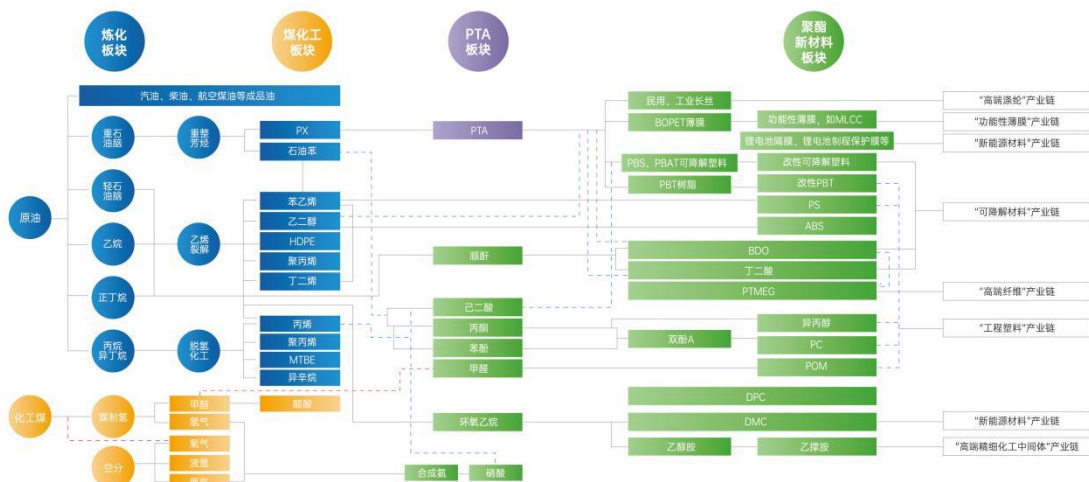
炼化板块

煤化工板块

PTA板块

聚酯新材料板块

汽油、柴油、航空煤油等成品油

重石油脑

重整芳烃

PX

石油苯

PTA

民用、工业长丝

BOPET薄膜

功能性薄膜，如MLCC

锂电池隔膜、锂电池制程保护膜等

"高端涤纶"产业链

"功能性薄膜"产业链

"新能源材料"产业链

原油

轻石油脑

乙烷

乙烯裂解

苯乙烯

乙二醇

HDPE

聚丙烯

丁二烯

PBS、PBAT可降解塑料

PBT树脂

改性可降解塑料

改性PBT

PS

ABS

"可降解材料"产业链

顺酐

BDO

丁二酸

PTMEG

"高端纤维"产业链

正丁烷

丙烷异丁烷

脱氢化工

丙烯

聚丙烯

MTBE

异辛烷

己二酸

丙酮

苯酚

甲醛

双酚A

异丙醇

PC

POM

"工程塑料"产业链

化工煤

煤制氢

甲醇

氢气

醋酸

环氧乙烷

DPC

DMC

"新能源材料"产业链

乙醇胺

乙撑胺

"高端精细化工中间体"产业链

空分

氧气

液氮

合成氨

硝酸